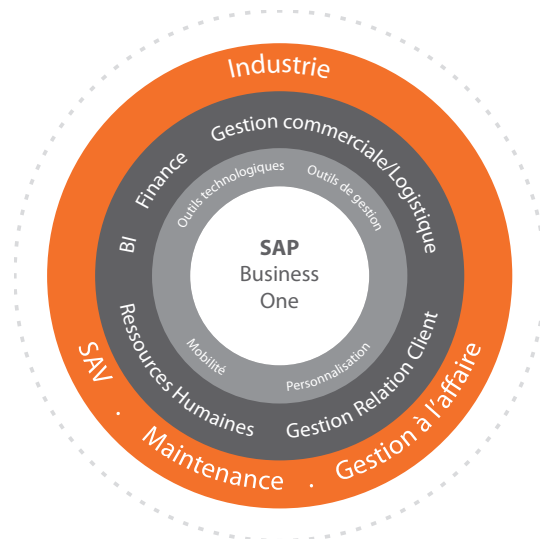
SAP
Business
One

Outils technologiques
Outils de gestion
Mobilité
Personnalisation

Finance
Gestion commerciale/Logistique
BI
Ressources Humaines
Gestion Relation Client

Industrie
SAV
Maintenance
Gestion à l'affaire